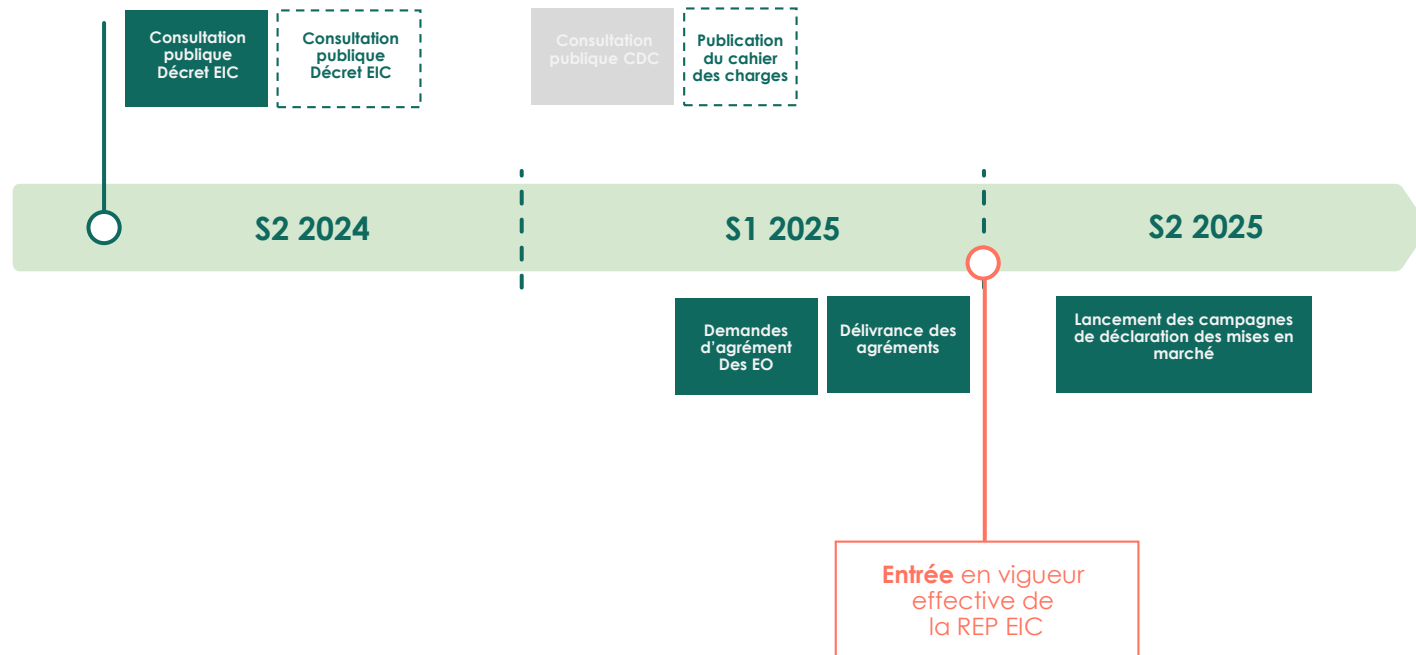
Consultation publique Décret EIC

Consultation publique Décret EIC

Consultation publique CDC

Publication du cahier des charges

S2 2024

S1 2025

S2 2025

Demandes d'agrément Des EO

Délivrance des agréments

Lancement des campagnes de déclaration des mises en marché

Entrée en vigueur effective de la REP EIC